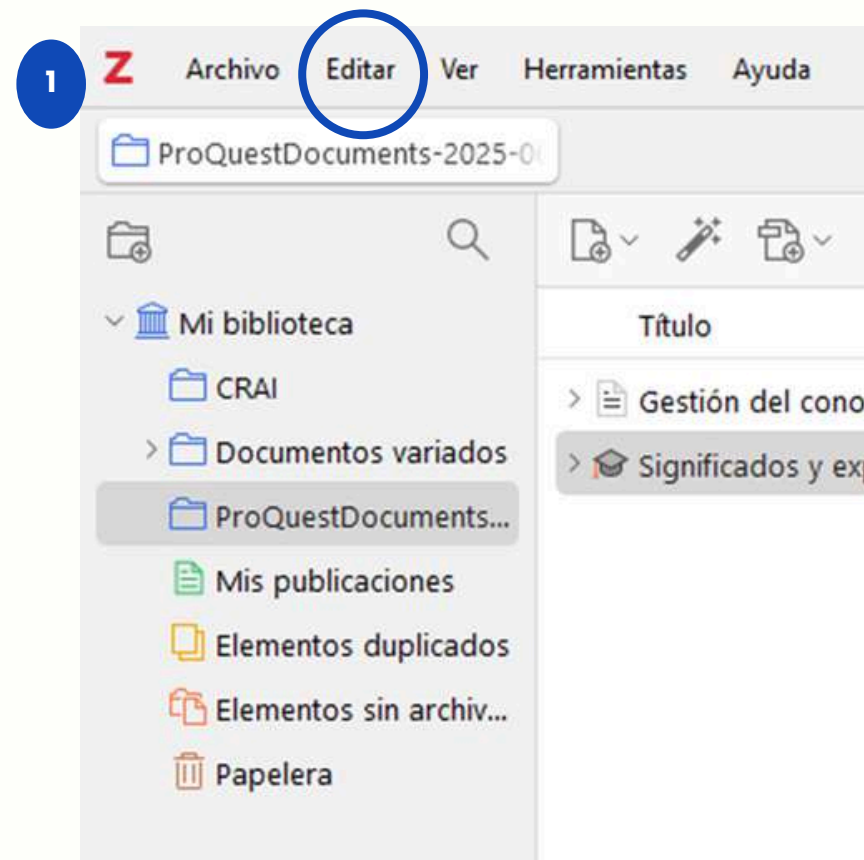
1

Z Archivo Editar Ver Herramientas Ayuda

ProQuestDocuments-2025-0

Mi biblioteca
CRAI
Documentos variados
ProQuestDocuments...
Mis publicaciones
Elementos duplicados
Elementos sin archiv...
Papelera

Título
Gestión del cono
Significados y ex